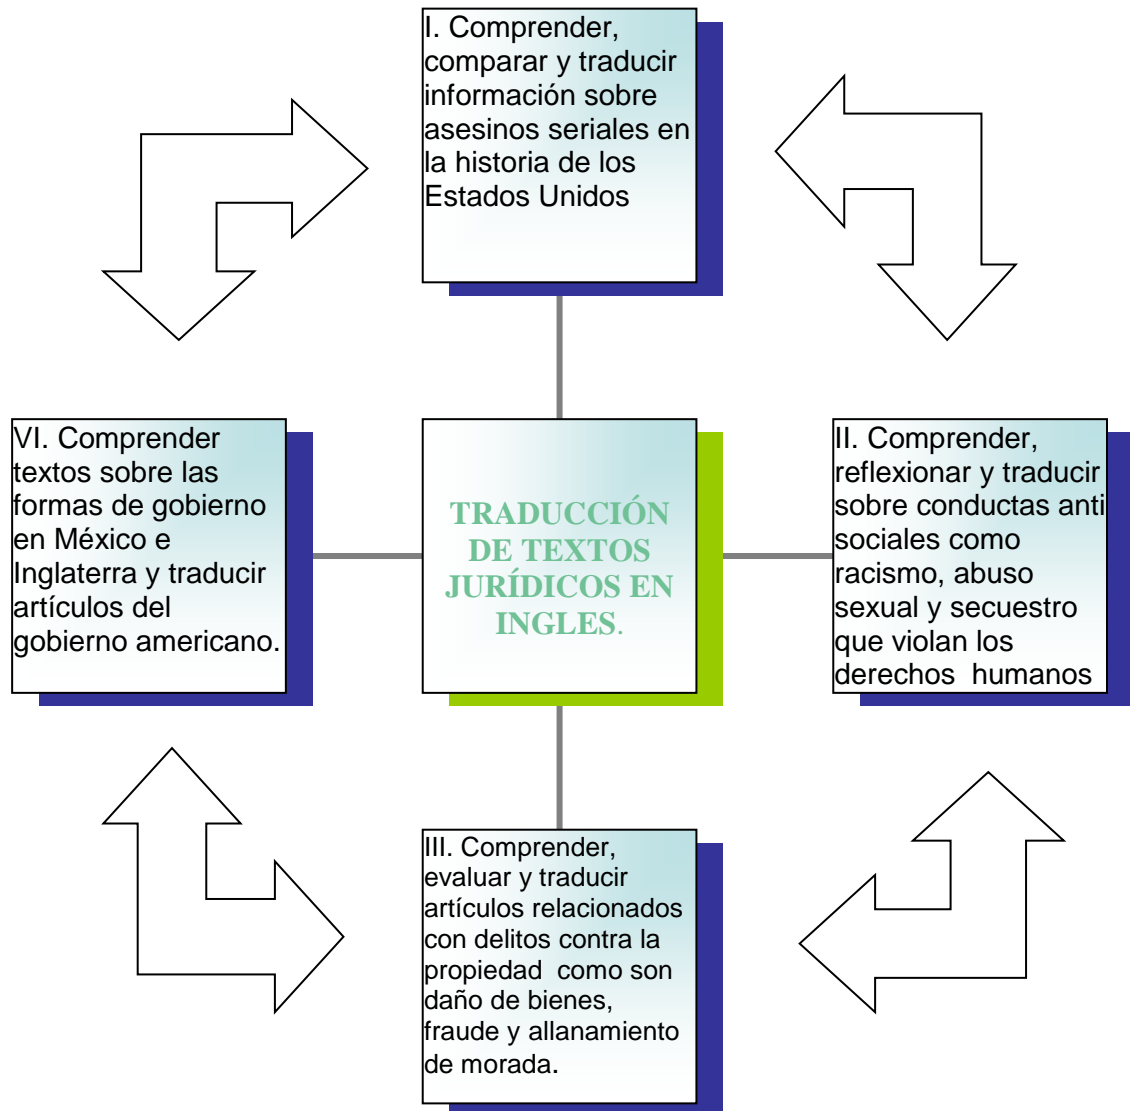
I. Comprender, comparar y traducir información sobre asesinos seriales en la historia de los Estados Unidos

VI. Comprender textos sobre las formas de gobierno en México e Inglaterra y traducir artículos del gobierno americano.

TRADUCCIÓN DE TEXTOS JURÍDICOS EN INGLES.

II. Comprender, reflexionar y traducir sobre conductas anti sociales como racismo, abuso sexual y secuestro que violan los derechos humanos

III. Comprender, evaluar y traducir artículos relacionados con delitos contra la propiedad como son daño de bienes, fraude y allanamiento de morada.